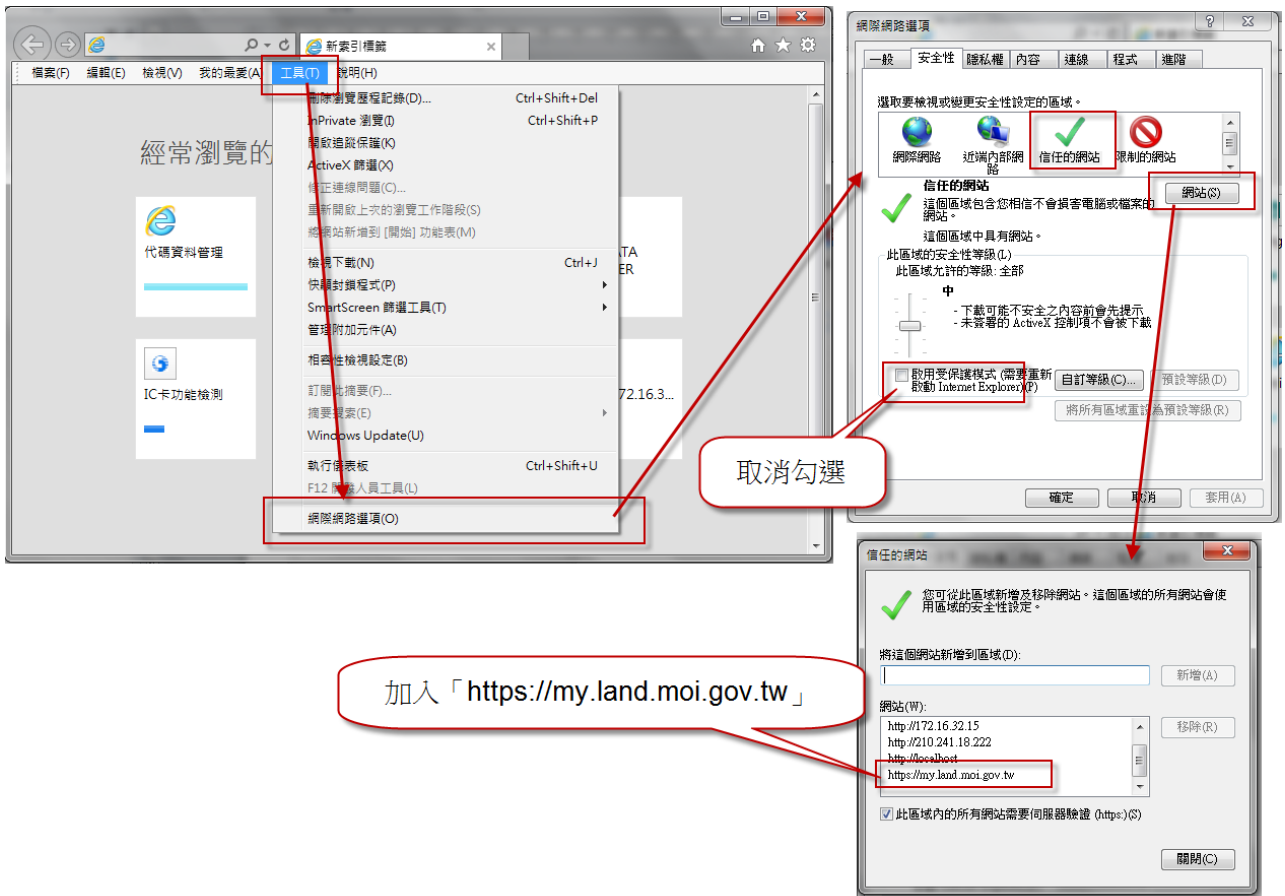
新索引標籤

檔案(F) 編輯(E) 檢視(V) 我的最愛(A) 工具(T) 說明(H)

經常瀏覽的

代碼資料管理

IC卡功能檢測

ATA
ER

72.16.3...

刪除瀏覽歷程記錄(D)... Ctrl+Shift+Del
InPrivate 瀏覽(I) Ctrl+Shift+P
開啟追蹤保護(K)
ActiveX 篩選(X)
修正連線問題(C)...
重新開啟上次的瀏覽工作階段(S)
將網站新增到 [開始] 功能表(M)
檢視下載(N) Ctrl+J
快顯封鎖程式(P)
SmartScreen 篩選工具(T)
管理附加元件(A)
相容性檢視設定(B)
訂閱此摘要(F)...
摘要探索(E)
Windows Update(U)
執行儀表板 Ctrl+Shift+U
F12 開發人員工具(L)
網際網路選項(O)

網際網路選項

一般 安全性 隱私權 內容 連線 程式 進階

選取要檢視或變更安全性設定的區域。

網際網路 近端內部網路 信任的網站 限制的網站

信任的網站
這個區域包含您相信不會損害電腦或檔案的網站。
這個區域中具有網站。

網站(S)

此區域的安全性等級(L)
此區域允許的等級: 全部

中
- 下載可能不安全之內容前會先提示
- 未簽署的 ActiveX 控制項不會被下載

啟用受保護模式 (需要重新啟動 Internet Explorer)(P)

自訂等級(C)... 預設等級(D)

將所有區域重設為預設等級(R)

確定 取消 套用(A)

取消勾選

信任的網站

您可從此區域新增及移除網站。這個區域的所有網站會使用區域的安全性設定。

將這個網站新增到區域(D):

新增(A)

網站(W):
http://172.16.32.15
http://210.241.18.222
http://localhost
https://my.land.moi.gov.tw

移除(R)

此區域內的所有網站需要伺服器驗證 (https:)(S)

關閉(C)

加入「https://my.land.moi.gov.tw」